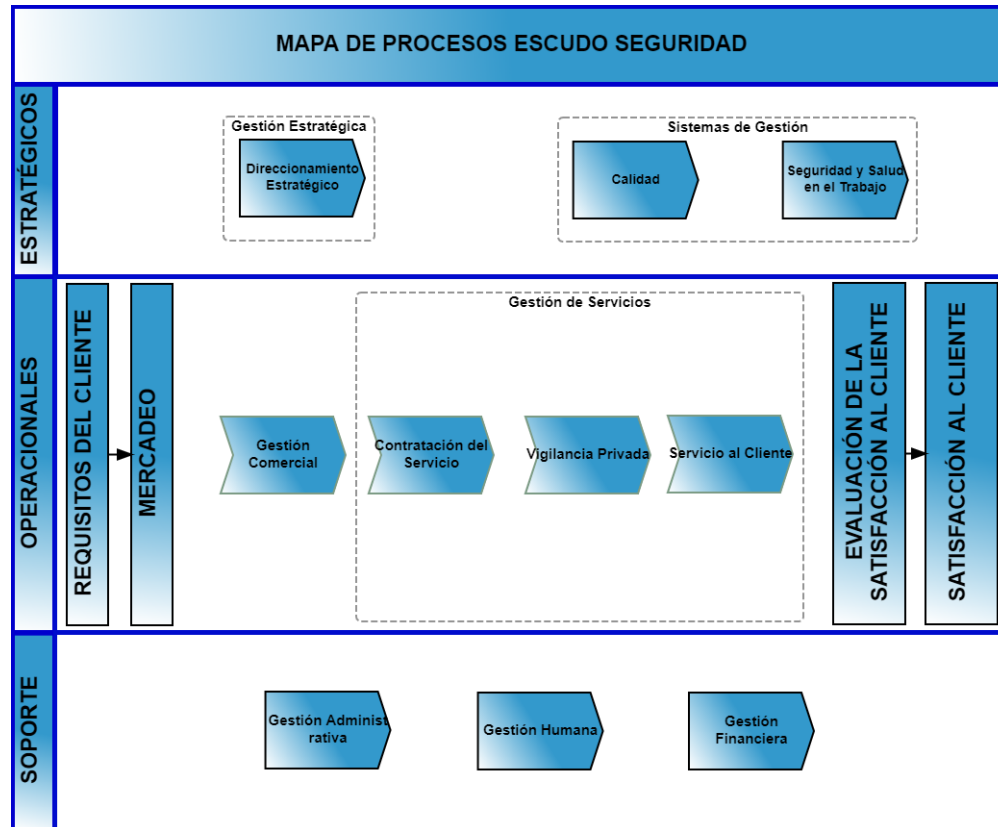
MAPA DE PROCESOS ESCUDO SEGURIDAD

ESTRATÉGICOS

Gestión Estratégica

Direccionamiento Estratégico

Sistemas de Gestión

Calidad

Seguridad y Salud en el Trabajo

OPERACIONALES

REQUISITOS DEL CLIENTE

MERCADEO

Gestión Comercial

Gestión de Servicios

Contratación del Servicio

Vigilancia Privada

Servicio al Cliente

EVALUACIÓN DE LA SATISFACCIÓN AL CLIENTE

SATISFACCIÓN AL CLIENTE

SOPORTE

Gestión Administrativa

Gestión Humana

Gestión Financiera